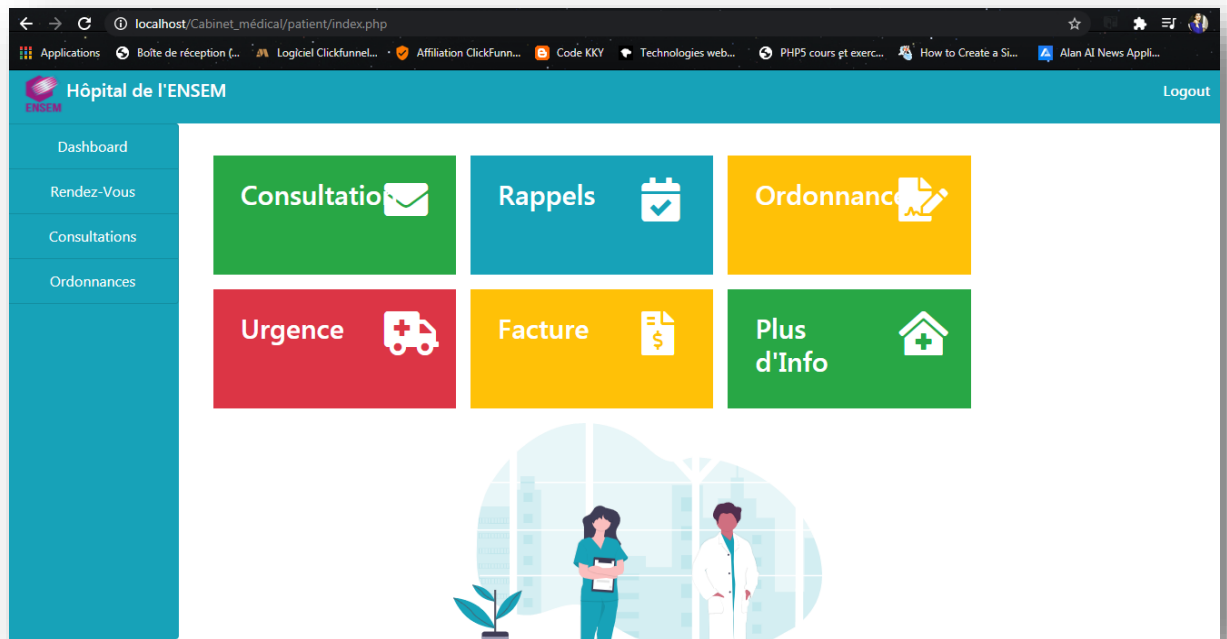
localhost/Cabinet_médical/patient/index.php

Applications · Boîte de réception (... · Logiciel Clickfunnel... · Affiliation ClickFunn... · Code KKY · Technologies web... · PHP5 cours et exerc... · How to Create a Si... · Alan AI News Appli...

ENSEM
Hôpital de l'ENSEM
Logout

Dashboard
Rendez-Vous
Consultations
Ordonnances

Consultatio
Rappels
Ordonnanc
Urgence
Facture
Plus d'Info